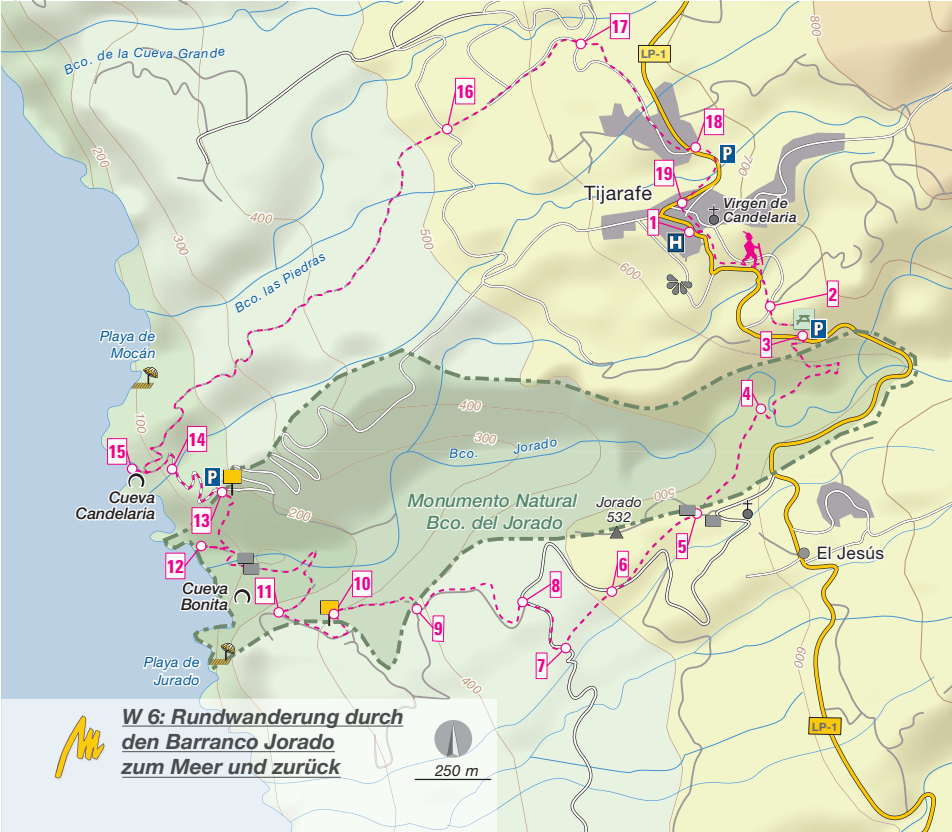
Bco. de la Cueva Grande

17

LP-1

800

16

18

P

700

200

19

Tijarafe

Virgen de Candelaria

1

H

400

500

300

Bco. las Piedras

600

2

3

P

Playa de Mocán

4

400

100

300

Bco. Jorado

15

14

P

Cueva Candelaria

Monumento Natural Bco. del Jorado

Jorado 532

500

13

200

5

El Jesús

12

6

Cueva Bonita

11

10

8

9

7

Playa de Jurado

600

400

W 6: Rundwanderung durch den Barranco Jorado zum Meer und zurück

250 m

LP-1